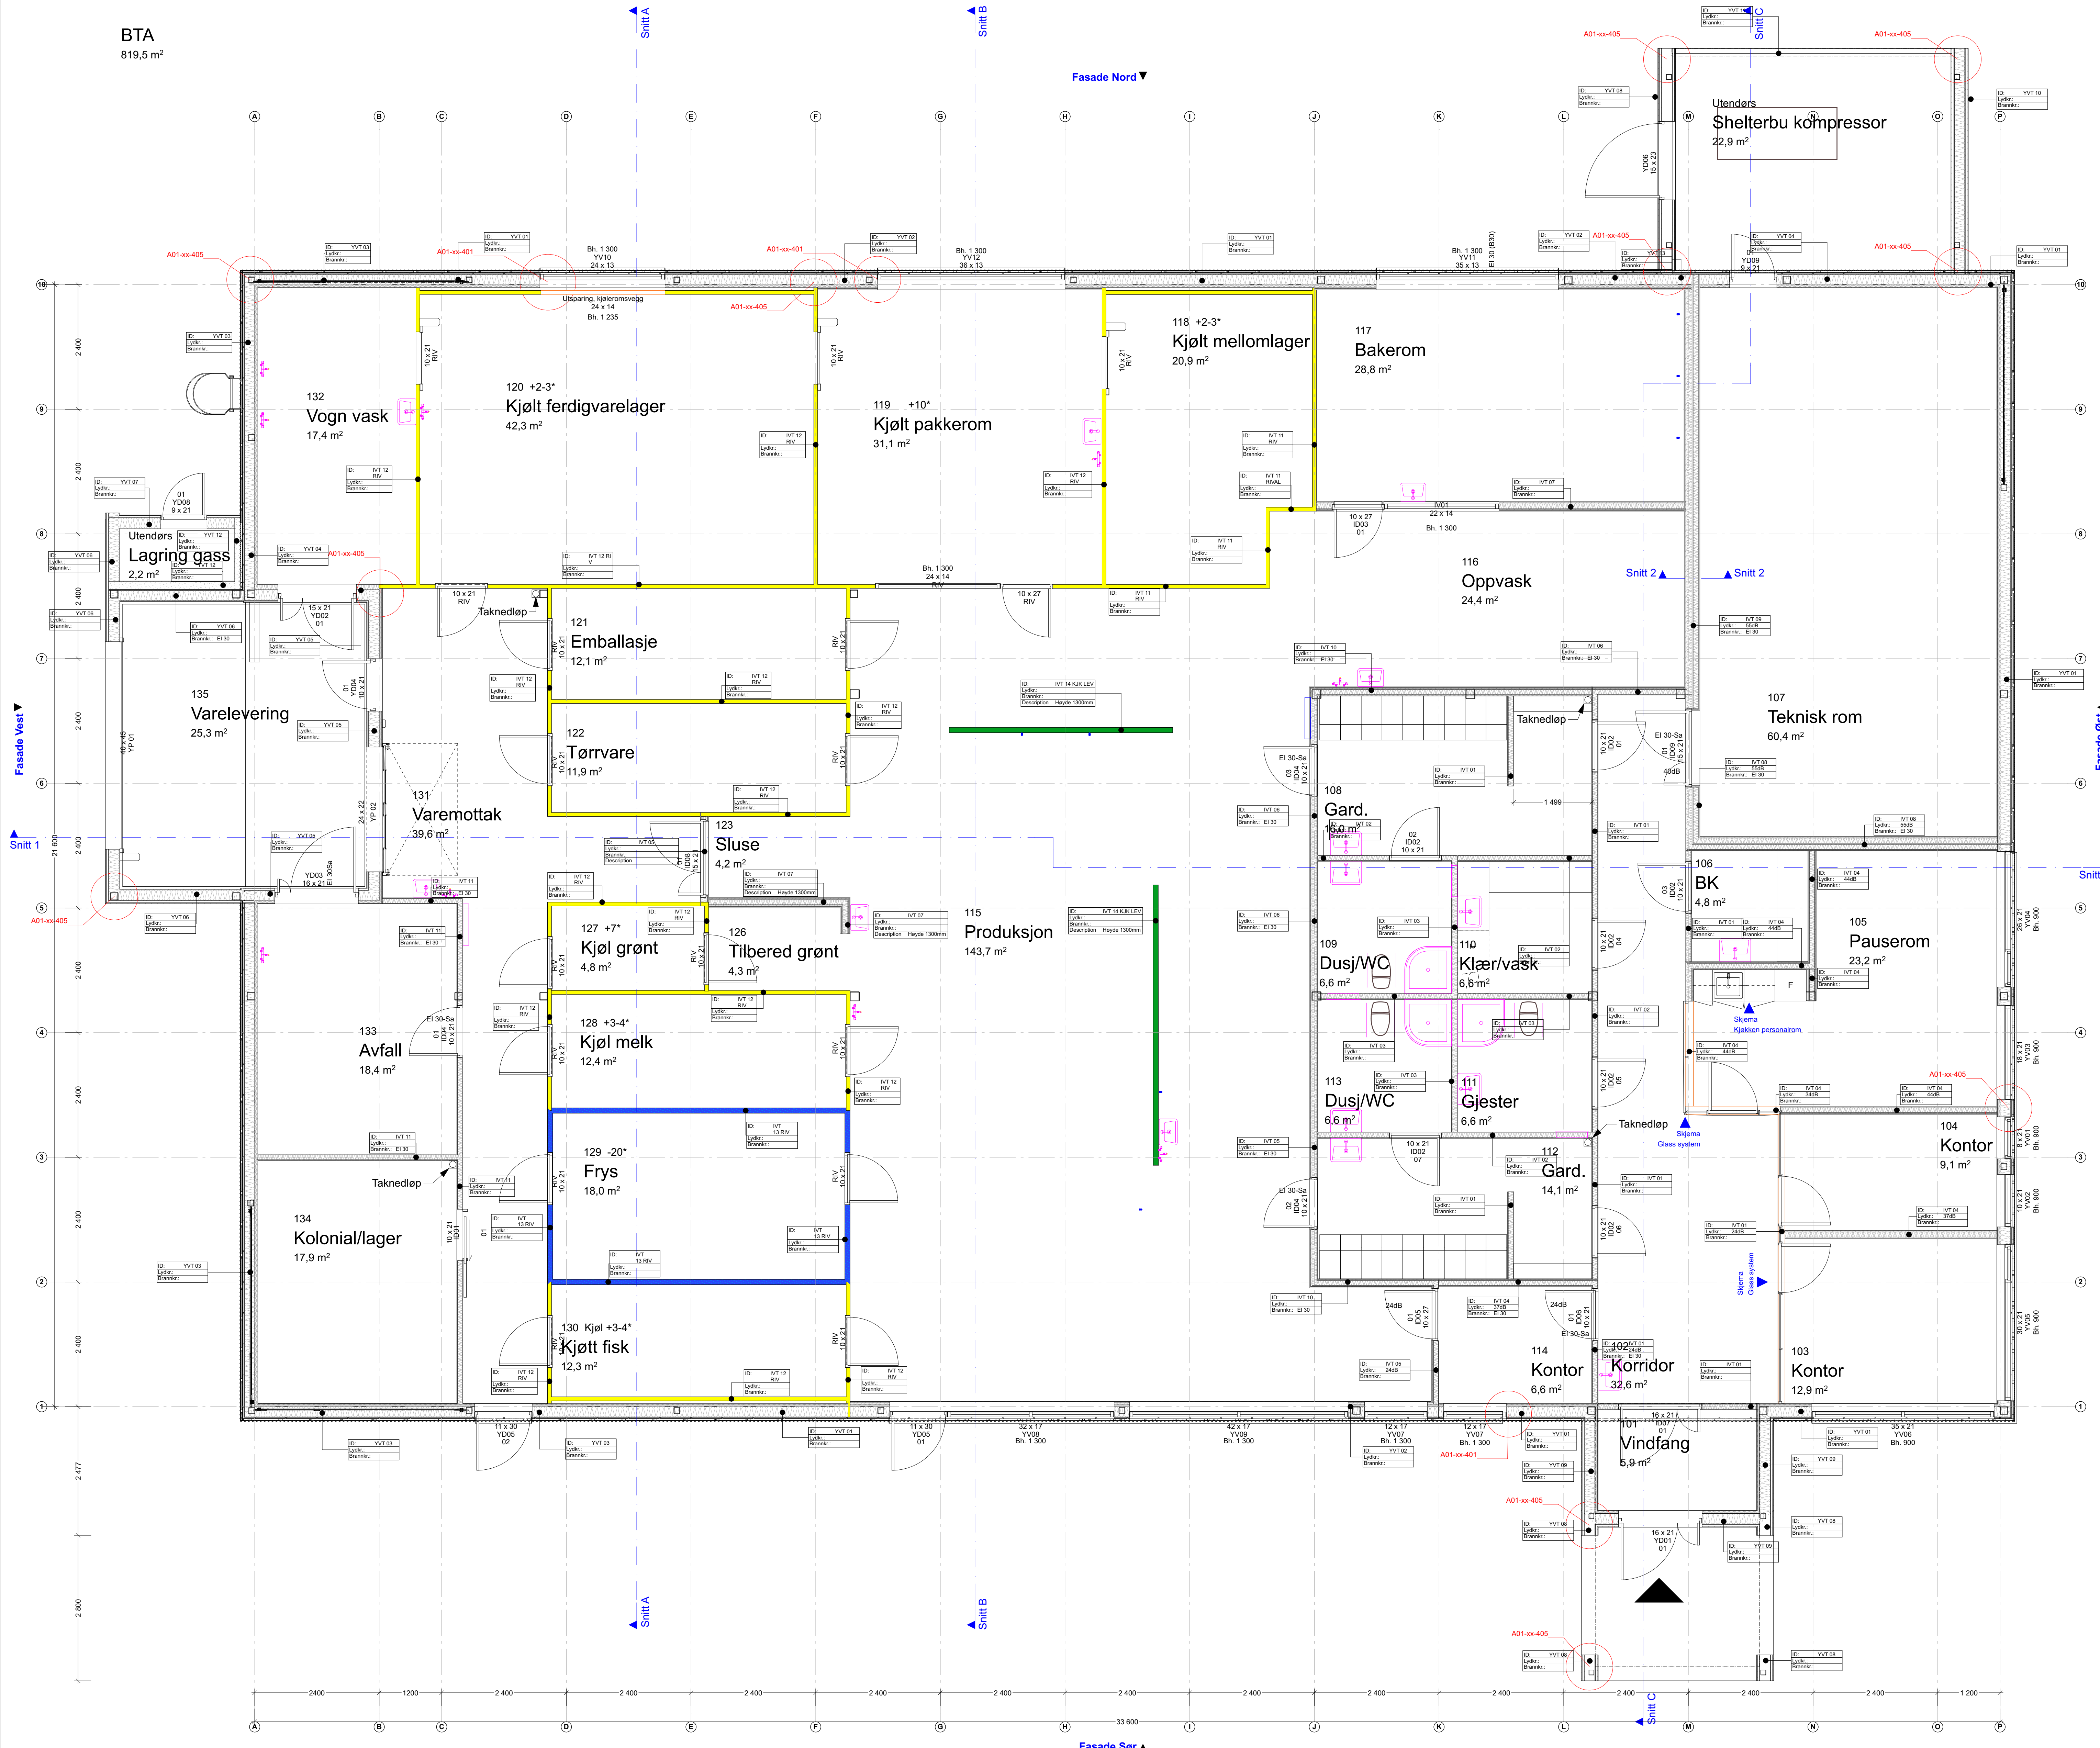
BTA
819,5 m²

Snitt A
Snitt B
Snitt C
Fasade Nord
Fasade Vest
Fasade Sør
Snitt 1
Snitt 2
Snitt 2

Utendørs
Shelterbu kompressor
22,9 m²

132
Vogn vask
17,4 m²

120 +2-3*
Kjølt ferdigvarelager
42,3 m²

119 +10*
Kjølt pakkerom
31,1 m²

118 +2-3*
Kjølt mellomlager
20,9 m²

117
Bakerom
28,8 m²

Utendørs
Lagring gass
2,2 m²

116
Oppvask
24,4 m²

121
Emballasje
12,1 m²

135
Varelevering
25,3 m²

122
Tørrvare
11,9 m²

107
Teknisk rom
60,4 m²

131
Varemottak
39,6 m²

123
Sluse
4,2 m²

108
Gard.
16,0 m²

106
BK
4,8 m²

127 +7*
Kjøl grønt
4,8 m²

126
Tilbered grønt
4,3 m²

115
Produksjon
143,7 m²

105
Pauserom
23,2 m²

109
Dusj/WC
6,6 m²

110
Klær/vask
6,6 m²

133
Avfall
18,4 m²

128 +3-4*
Kjøl melk
12,4 m²

113
Dusj/WC
6,6 m²

111
Gjester
6,6 m²

104
Kontor
9,1 m²

129 -20*
Frys
18,0 m²

112
Gard.
14,1 m²

134
Kolonial/lager
17,9 m²

130 Kjøl +3-4*
Kjøtt fisk
12,3 m²

114
Kontor
6,6 m²

102
Korridor
32,6 m²

103
Kontor
12,9 m²

101
Vindfang
5,9 m²

Taknedløp
Taknedløp
Taknedløp
Taknedløp
Utsparing, kjølerømsvegg 24 x 14 Bh. 1 235
Skjema Kjøkken personalrom
Skjema Glass system
A01-xx-405
A01-xx-401
Bh. 1 300 YV10 24 x 13
Bh. 1 300 YV12 36 x 13
Bh. 1 300 YV11 35 x 13
YD06 15 x 23
YD09 9 x 21
YD08 9 x 21
YD02 15 x 21
YD04 10 x 21
YD03 16 x 21
YD05 11 x 30
ID01 22 x 14 Bh. 1 300
32 x 17 YV08 Bh. 1 300
42 x 17 YV09 Bh. 1 300
12 x 17 YV07 Bh. 1 300
35 x 21 YV06 Bh. 900
16 x 21 YD01
EI 30-Sa
1 499
21 600
33 600
2 400
2400
1200
1 200
2 477
2 800
A B C D E F G H I J K L M N O P
1 2 3 4 5 6 7 8 9 10